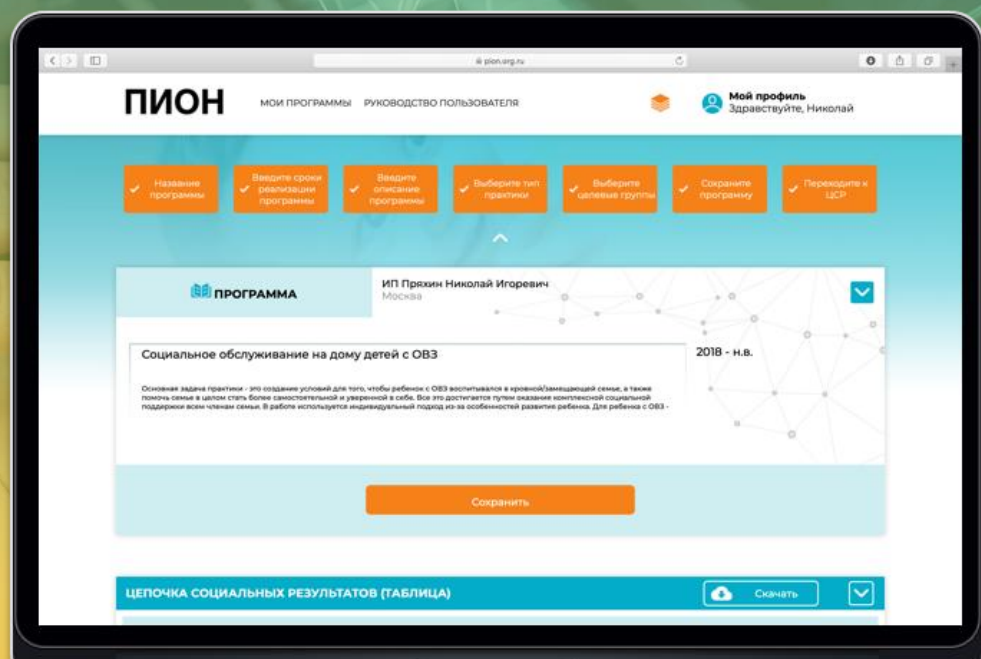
pion.org.ru

ПИОН

МОИ ПРОГРАММЫ РУКОВОДСТВО ПОЛЬЗОВАТЕЛЯ

Мой профиль
Здравствуйте, Николай

Название программы

Введите сроки реализации программы

Введите описание программы

Выберите тип практики

Выберите целевые группы

Сохраните программу

Переходите к ЦСР

ПРОГРАММА

ИП Пряхин Николай Игоревич
Москва

Социальное обслуживание на дому детей с ОВЗ

2018 - н.в.

Основная задача практики - это создание условий для того, чтобы ребенок с ОВЗ воспитывался в кровной/замещающей семье, а также помочь семье в целом стать более самостоятельной и уверенной в себе. Все это достигается путем оказания комплексной социальной поддержки всем членам семьи. В работе используется индивидуальный подход из-за особенностей развития ребенка. Для ребенка с ОВЗ -

Сохранить

ЦЕПОЧКА СОЦИАЛЬНЫХ РЕЗУЛЬТАТОВ (ТАБЛИЦА)

Скачать